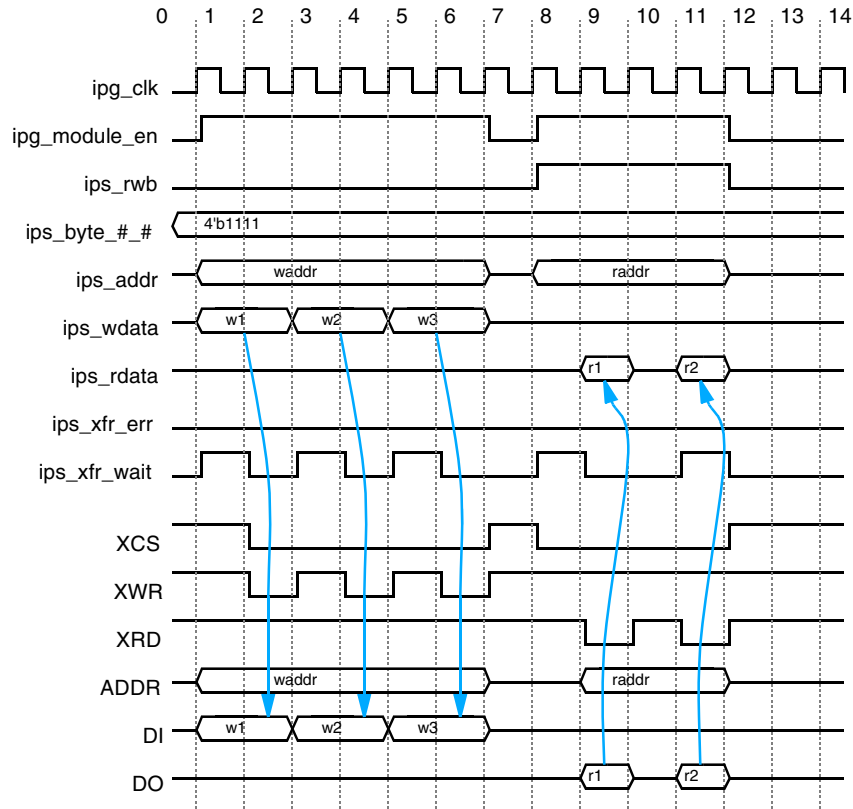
0 1 2 3 4 5 6 7 8 9 10 11 12 13 14

ipg_clk
ipg_module_en
ips_rwb
ips_byte_#_#
4'b1111
ips_addr
waddr
raddr
ips_wdata
w1
w2
w3
ips_rdata
r1
r2
ips_xfr_err
ips_xfr_wait
XCS
XWR
XRD
ADDR
waddr
raddr
DI
w1
w2
w3
DO
r1
r2